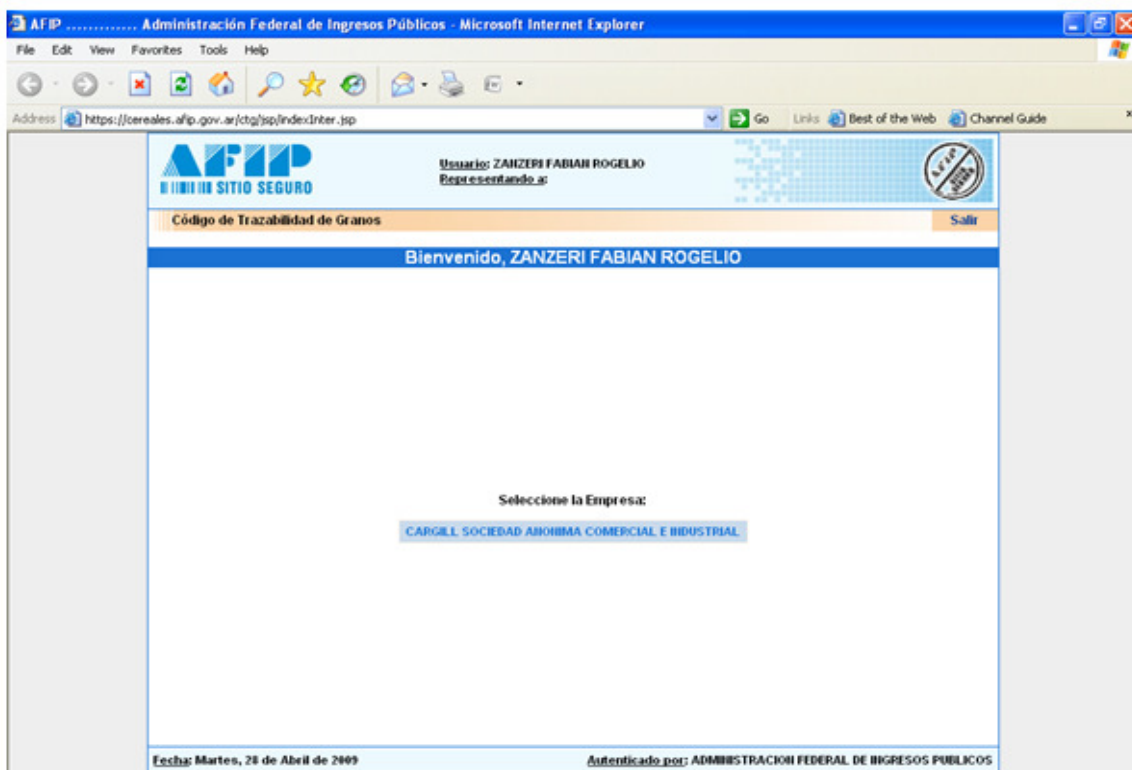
AFIP ............. Administración Federal de Ingresos Públicos - Microsoft Internet Explorer

File Edit View Favorites Tools Help

Address https://cereales.afip.gov.ar/ctg/jsp/indexInter.jsp Go Links Best of the Web Channel Guide

AFIP
SITIO SEGURO

Usuario: ZANZERI FABIAN ROGELIO
Representando a:

Código de Trazabilidad de Granos
Salir

Bienvenido, ZANZERI FABIAN ROGELIO

Seleccione la Empresa:

CARGILL SOCIEDAD ANONIMA COMERCIAL E INDUSTRIAL

Fecha: Martes, 28 de Abril de 2009
Autenticado por: ADMINISTRACION FEDERAL DE INGRESOS PUBLICOS